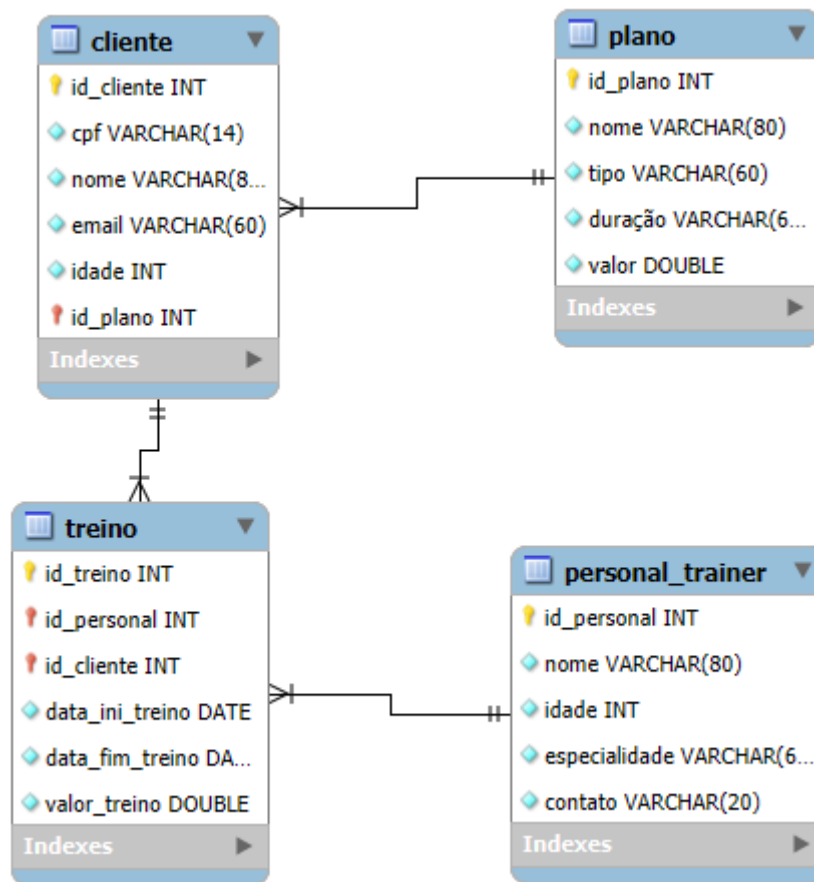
cliente
id_cliente INT
cpf VARCHAR(14)
nome VARCHAR(8...
email VARCHAR(60)
idade INT
id_plano INT
Indexes

plano
id_plano INT
nome VARCHAR(80)
tipo VARCHAR(60)
duração VARCHAR(6...
valor DOUBLE
Indexes

treino
id_treino INT
id_personal INT
id_cliente INT
data_ini_treino DATE
data_fim_treino DA...
valor_treino DOUBLE
Indexes

personal_trainer
id_personal INT
nome VARCHAR(80)
idade INT
especialidade VARCHAR(6...
contato VARCHAR(20)
Indexes